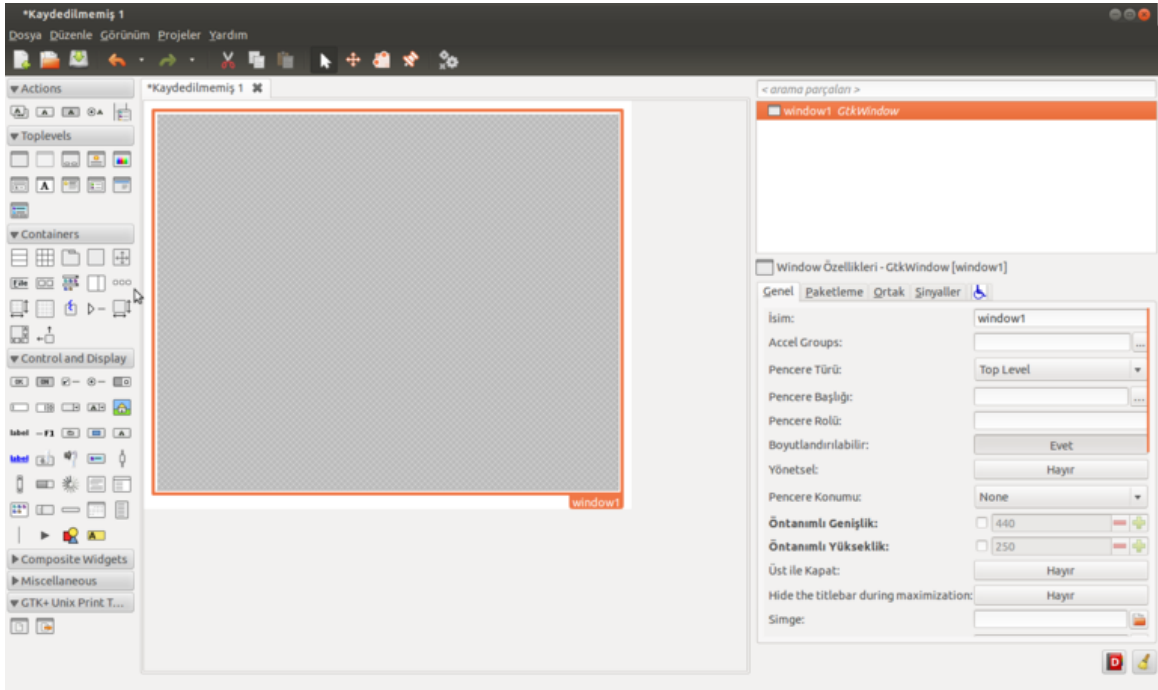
*Kaydedilmemiş 1

Dosya Düzenle Görünüm Projeler Yardım

▼Actions

▼Toplevels

▼Containers

▼Control and Display

label

label

▶Composite Widgets

▶Miscellaneous

▼GTK+ Unix Print T...

*Kaydedilmemiş 1

window1

< arama parçaları >

window1 GtkWindow

Window Özellikleri - GtkWindow [window1]

Genel Paketleme Ortak Sinyaller

| | |
|---|---|
| İsim: | window1 |
| Accel Groups: | ... |
| Pencere Türü: | Top Level |
| Pencere Başlığı: | ... |
| Pencere Rolü: | |
| Boyutlandırılabilir: | Evet |
| Yönetsel: | Hayır |
| Pencere Konumu: | None |
| Öntanımlı Genişlik: | 440 |
| Öntanımlı Yükseklik: | 250 |
| Üst ile Kapat: | Hayır |
| Hide the titlebar during maximization: | Hayır |
| Simge: | |